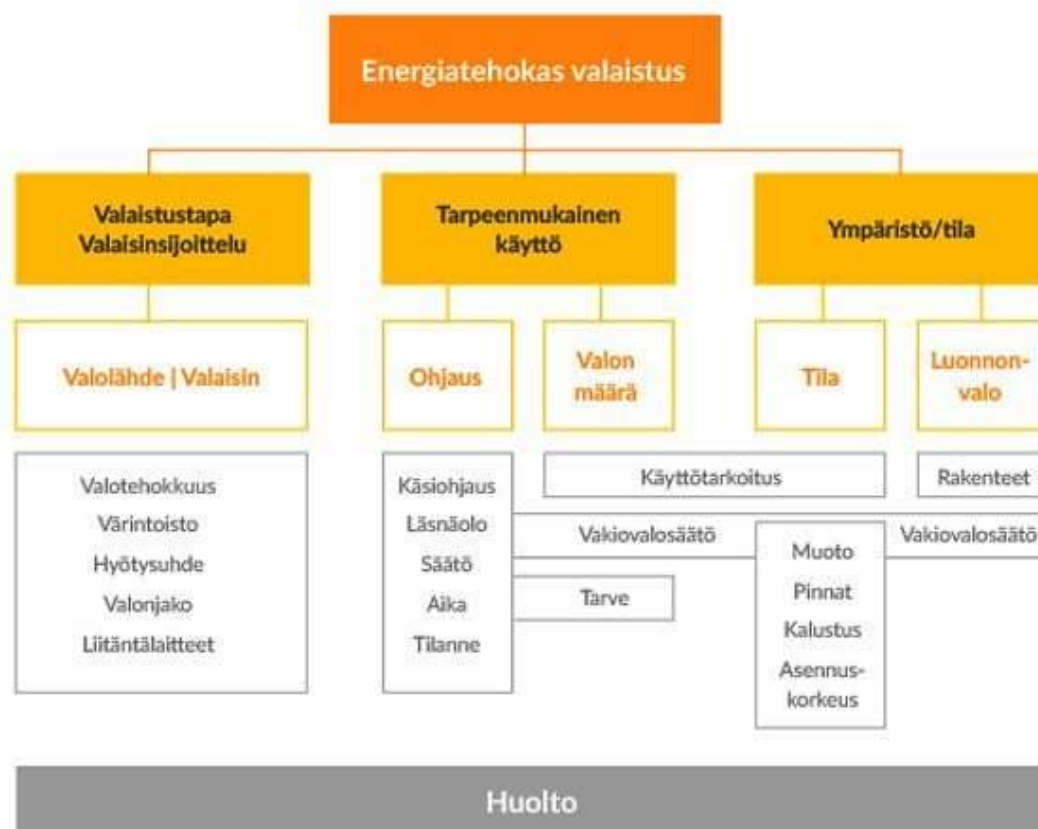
Energiatehokas valaistus

Valaistustapa
Valaisinsijoittelu

Tarpeenmukainen käyttö

Ympäristö/tila

Valolähde | Valaisin

Ohjaus

Valon määrä

Tila

Luonnonvalo

Valotehokkuus
Värintoisto
Hyötysuhde
Valonjako
Liitäntälaitteet

Käsiohjaus
Läsnäolo
Säätö
Aika
Tilanne

Käyttötarkoitus

Rakenteet

Vakiovalosäätö

Vakiovalosäätö

Tarve

Muoto
Pinnat
Kalustus
Asennuskorkeus

Huolto